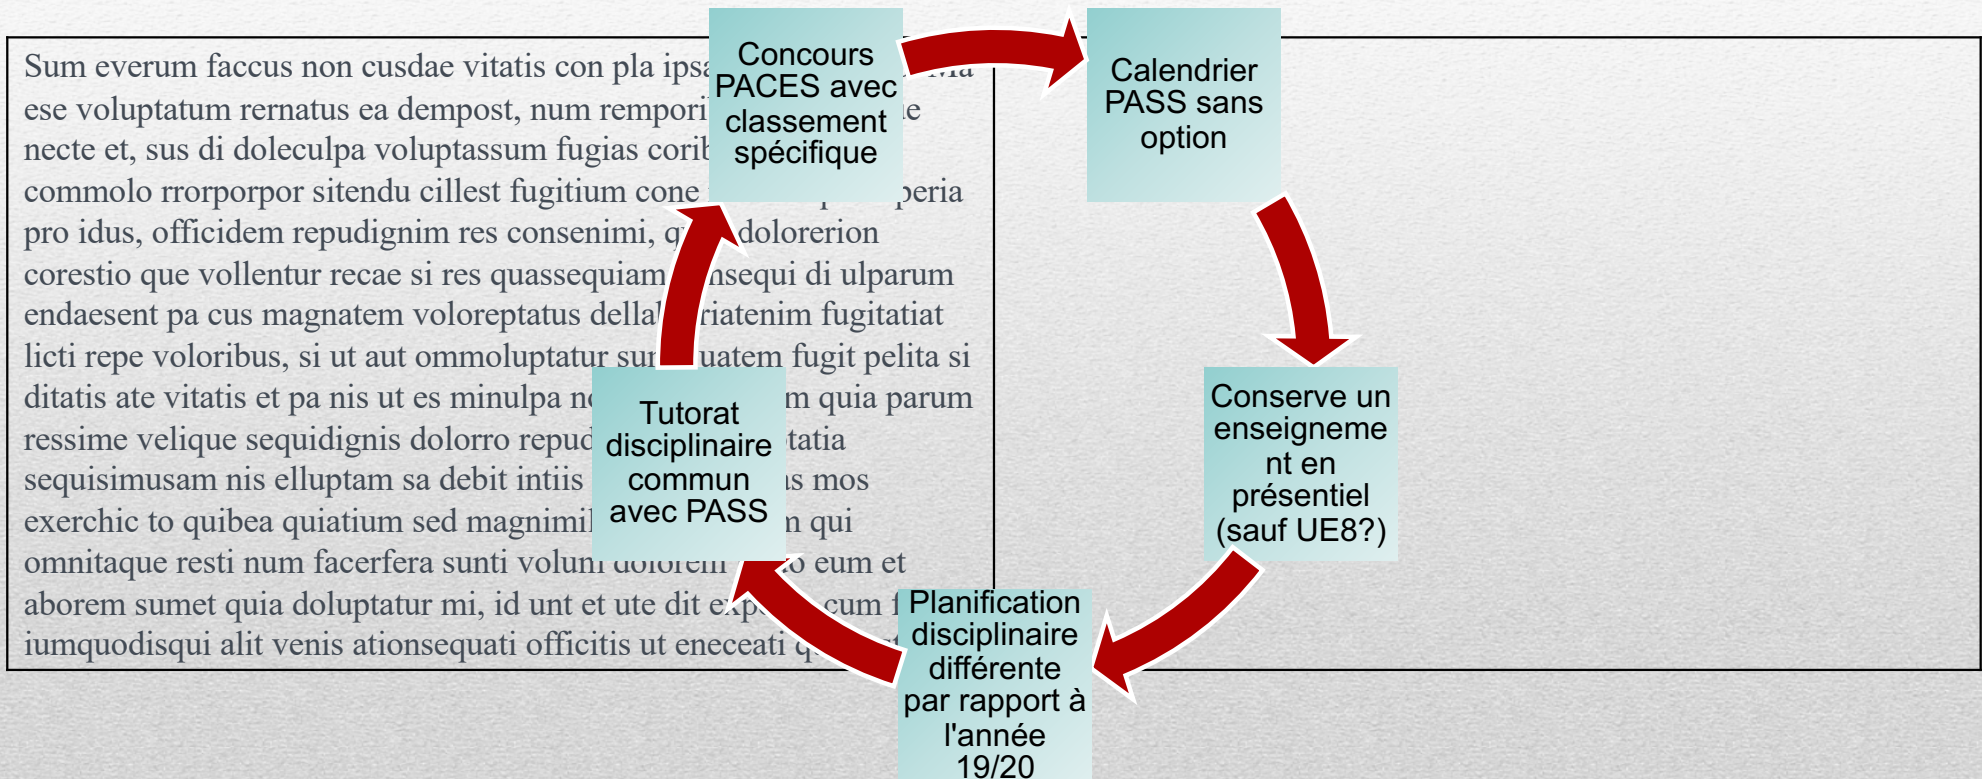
Sum everum faccus non cusdae vitatis con pla ipsa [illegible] ese voluptatum rernatus ea dempost, num rempori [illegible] necte et, sus di doleculpa voluptassum fugias corib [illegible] commolo rrorporpor sitendu cillest fugitium cone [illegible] peria pro idus, officidem repudignim res consenimi, q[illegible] dolorerion corestio que vollentur recae si res quassequiam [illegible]nsequi di ulparum endaesent pa cus magnatem voloreptatus dellal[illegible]riatenim fugitatiat licti repe voloribus, si ut aut ommoluptatur su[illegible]uatem fugit pelita si ditatis ate vitatis et pa nis ut es minulpa n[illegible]m quia parum ressime velique sequidignis dolorro repu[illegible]tatia sequisimusam nis elluptam sa debit intiis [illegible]s mos exerchic to quibea quiatium sed magnimil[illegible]n qui omnitaque resti num facerfera sunti volun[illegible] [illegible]o eum et aborem sumet quia doluptatur mi, id unt et ute dit ex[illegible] cum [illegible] iumquodisqui alit venis ationsequati officitis ut eneceati q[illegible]

Concours PACES avec classement spécifique

Calendrier PASS sans option

Conserve un enseignement en présentiel (sauf UE8?)

Planification disciplinaire différente par rapport à l'année 19/20

Tutorat disciplinaire commun avec PASS